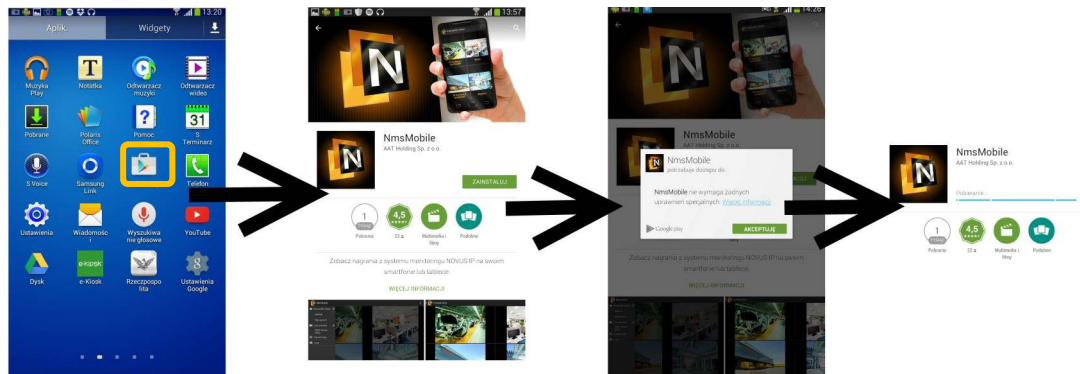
13:20
Aplik.
Widgety
Muzyka Play
Notatka
Odtwarzacz muzyki
Odtwarzacz wideo
Pobrane
Polaris Office
Pomoc
31
S Terminarz
S Voice
Samsung Link
Telefon
Ustawienia
Wiadomości
Wyszukiwanie głosowe
YouTube
Dysk
e-Kiosk
Rzeczpospolita
Ustawienia Google

13:57
NmsMobile
AAT Holding Sp. z o.o.
ZAINSTALUJ
1
Pobrania
4,5
22
Multimedia i filmy
Podobne
Zobacz nagrania z systemu monitoringu NOVUS IP na swoim smartfonie lub tablecie
WIĘCEJ INFORMACJI

14:26
NmsMobile
potrzebuje dostępu do:
NmsMobile nie wymaga żadnych uprawnień specjalnych. Więcej informacji
Google play
AKCEPTUJĘ
Zobacz nagrania z systemu monitoringu NOVUS IP na swoim smartfonie lub tablecie
WIĘCEJ INFORMACJI

NmsMobile
AAT Holding Sp. z o.o.
Pobieranie...
1
Pobrania
4,5
22
Multimedia i filmy
Podobne